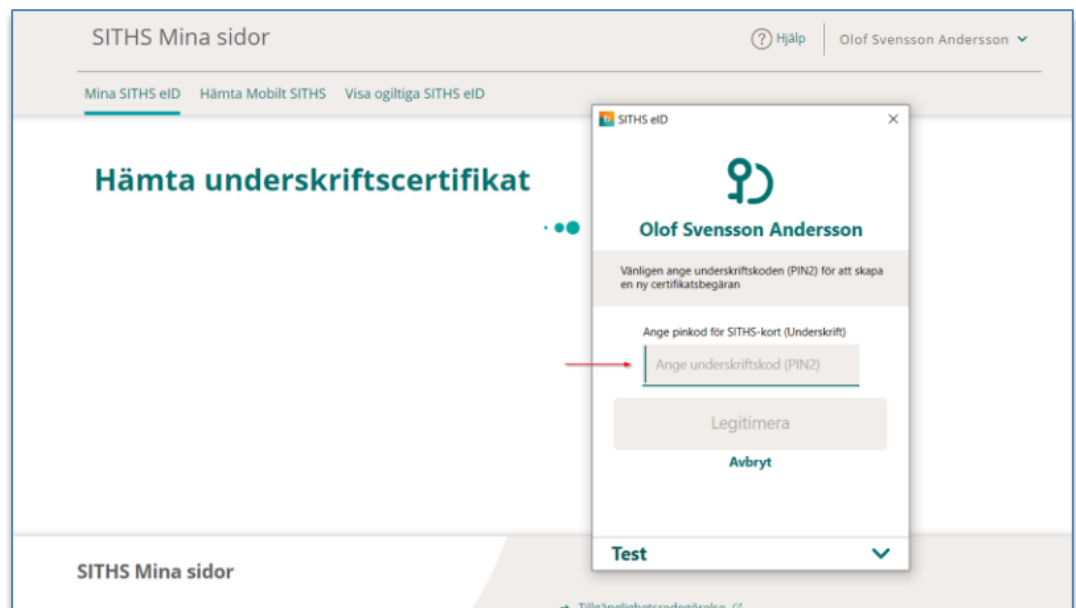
SITHS Mina sidor

Hjälp

Olof Svensson Andersson

Mina SITHS eID Hämta Mobilt SITHS Visa ogiltiga SITHS eID

Hämta underskriftscertifikat

SITHS eID

×

Olof Svensson Andersson

Vänligen ange underskriftskoden (PIN2) för att skapa en ny certifikatsbegäran

Ange pinkod för SITHS-kort (Underskrift)

Ange underskriftskod (PIN2)

Legitimera

Avbryt

Test

SITHS Mina sidor

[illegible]